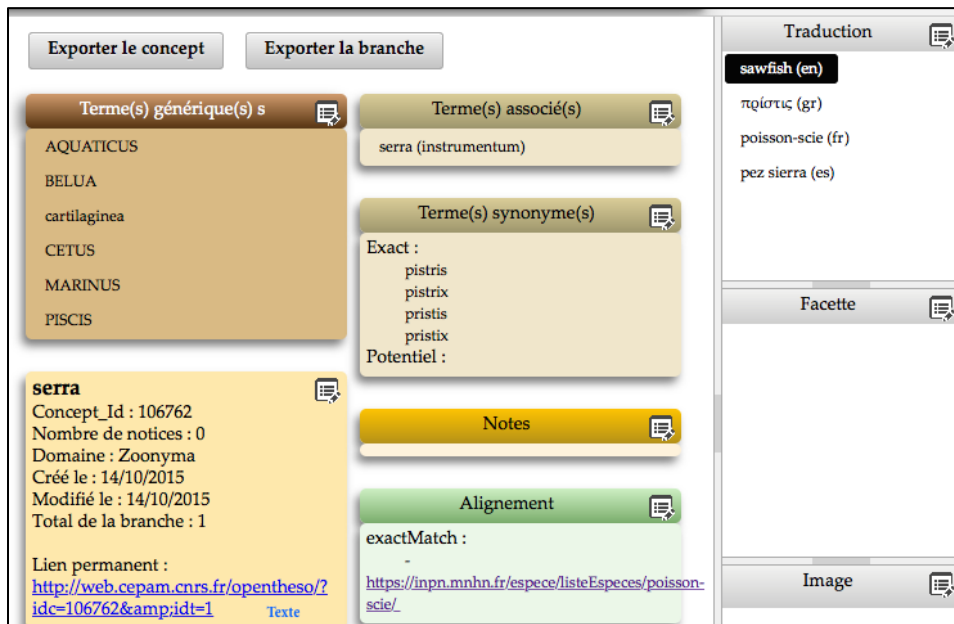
Exporter le concept

Exporter la branche

Terme(s) générique(s) s

AQUATICUS
BELUA
cartilaginea
CETUS
MARINUS
PISCIS

Terme(s) associé(s)

serra (instrumentum)

Terme(s) synonyme(s)

Exact :
pistris
pistrix
pristis
pristix
Potentiel :

serra
Concept_Id : 106762
Nombre de notices : 0
Domaine : Zoonyma
Créé le : 14/10/2015
Modifié le : 14/10/2015
Total de la branche : 1

Lien permanent :
http://web.cepam.cnrs.fr/opentheso/?idc=106762&amp;idt=1
Texte

Notes

Alignement

exactMatch :
-
https://inpn.mnhn.fr/espece/listeEspeces/poisson-scie/

Traduction

sawfish (en)
πρίστις (gr)
poisson-scie (fr)
pez sierra (es)

Facette

Image